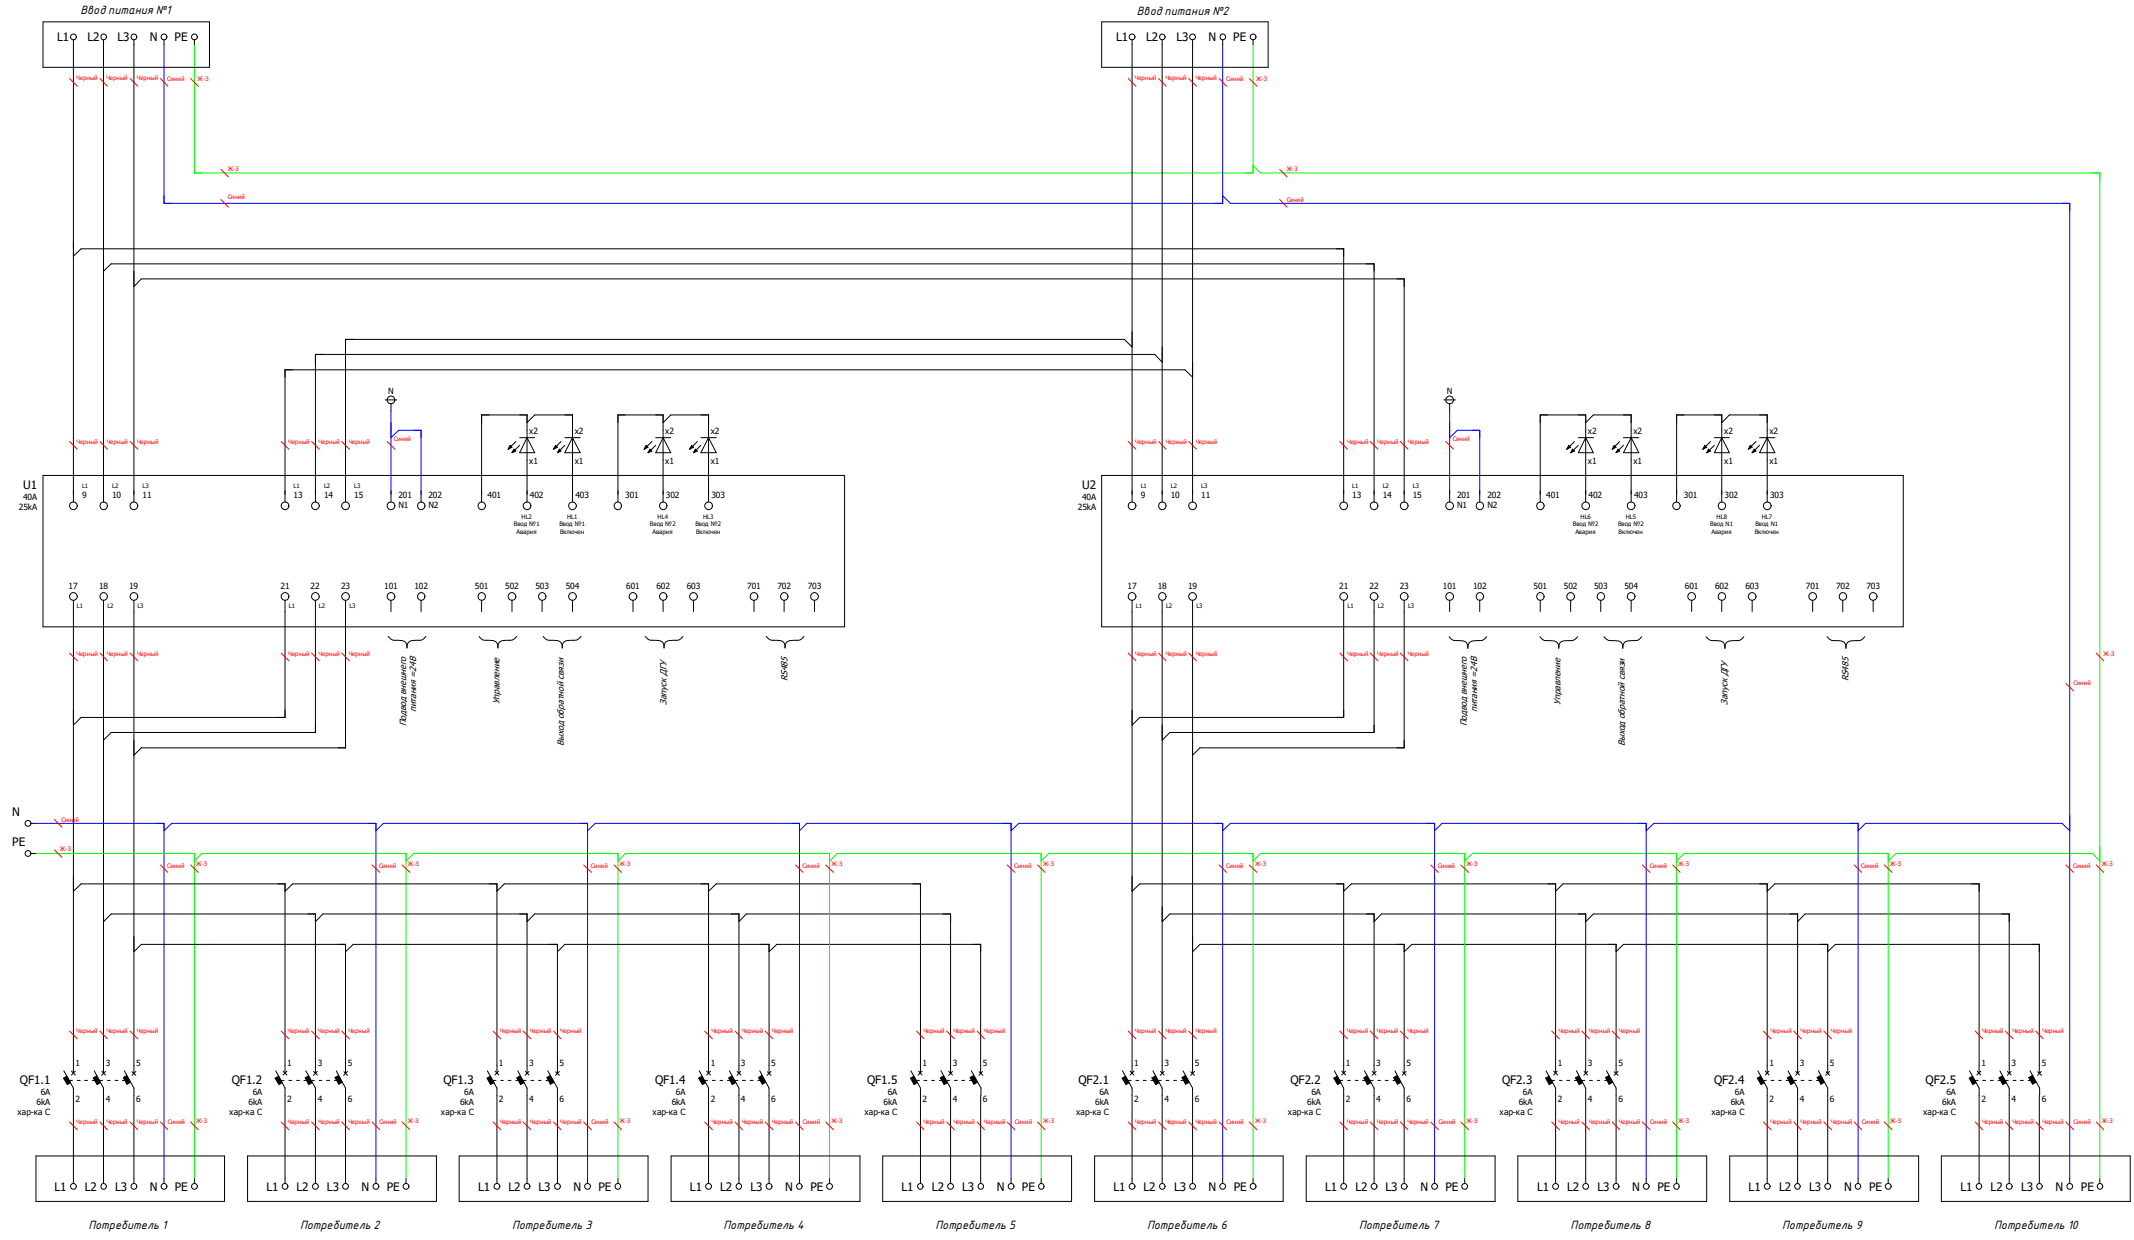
Ввод питания №1

L1 L2 L3 N PE

Черный Черный Черный Синий Ж-З

Ввод питания №2

L1 L2 L3 N PE

Черный Черный Черный Синий Ж-З

Ж-З

Синий

Ж-З

Синий

N

Синий

Черный Черный Черный

Черный Черный Черный

x2 x1 x2 x1 x2 x1 x2 x1

U1
40A
25kA

L1 9 L2 10 L3 11 L1 13 L2 14 L3 15 201 N1 202 N2 401 402 403 301 302 303

HL2 Ввод №1 Авария
HL1 Ввод №1 Включен
HL4 Ввод №2 Авария
HL3 Ввод №2 Включен

17 L1 18 L2 19 L3 21 L1 22 L2 23 L3 101 102 501 502 503 504 601 602 603 701 702 703

Черный Черный Черный Черный Черный Черный

Подвод внешнего питания =24В
Управление
Выход обратной связи
Запуск ДГУ
RS485

N

Синий

Черный Черный Черный

Черный Черный Черный

x2 x1 x2 x1 x2 x1 x2 x1

U2
40A
25kA

L1 9 L2 10 L3 11 L1 13 L2 14 L3 15 201 N1 202 N2 401 402 403 301 302 303

HL6 Ввод №2 Авария
HL5 Ввод №2 Включен
HL8 Ввод N1 Авария
HL7 Ввод N1 Включен

17 L1 18 L2 19 L3 21 L1 22 L2 23 L3 101 102 501 502 503 504 601 602 603 701 702 703

Черный Черный Черный Черный Черный Черный

Подвод внешнего питания =24В
Управление
Выход обратной связи
Запуск ДГУ
RS485

Ж-З
Синий

N
Синий
PE
Ж-З

Синий Ж-З Синий Ж-З Синий Ж-З Синий Ж-З Синий Ж-З Синий Ж-З Синий Ж-З Синий Ж-З Синий Ж-З Синий Ж-З

Черный Черный Черный

1 3 5
2 4 6

QF1.1 6A 6kA хар-ка С
QF1.2 6A 6kA хар-ка С
QF1.3 6A 6kA хар-ка С
QF1.4 6A 6kA хар-ка С
QF1.5 6A 6kA хар-ка С
QF2.1 6A 6kA хар-ка С
QF2.2 6A 6kA хар-ка С
QF2.3 6A 6kA хар-ка С
QF2.4 6A 6kA хар-ка С
QF2.5 6A 6kA хар-ка С

Черный Черный Черный Синий Ж-З

L1 L2 L3 N PE

Потребитель 1
Потребитель 2
Потребитель 3
Потребитель 4
Потребитель 5
Потребитель 6
Потребитель 7
Потребитель 8
Потребитель 9
Потребитель 10